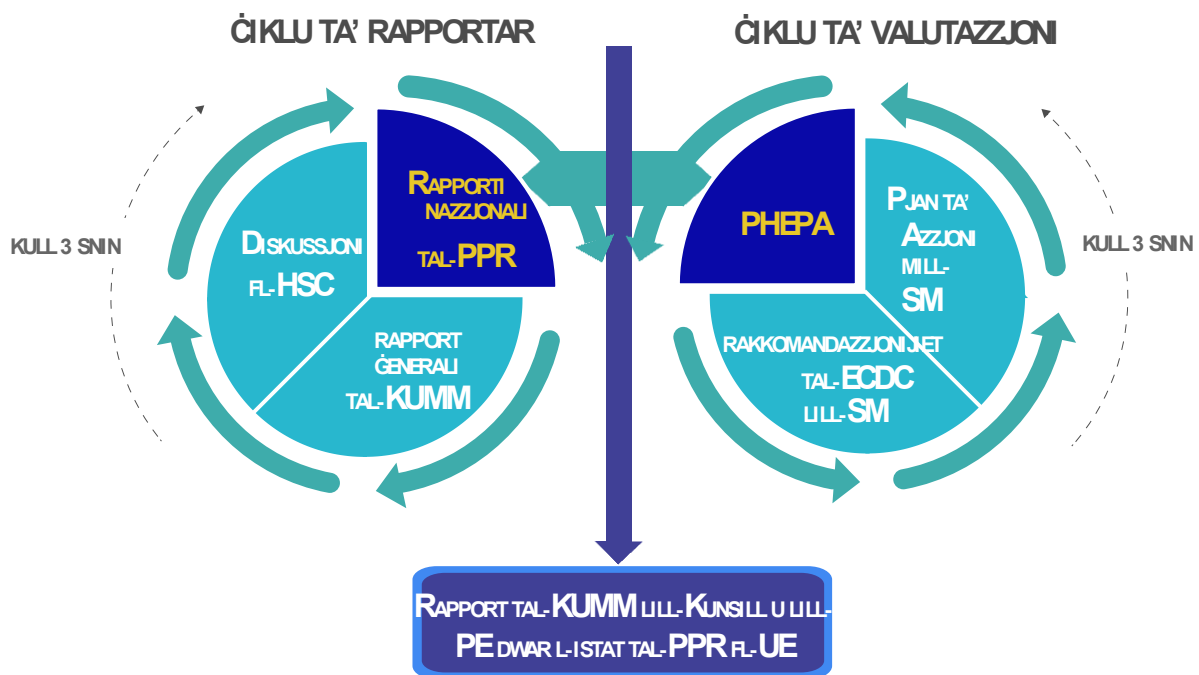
ĊIKLU TA' RAPPORTAR

ĊIKLU TA' VALUTAZZJONI

KULL 3 SNIN

Diskussjoni fl-HSC

Rapporti nazzjonali tal-PPR

Rapport ġenerali tal-KUMM

PHEPA

Pjan ta' Azzjoni mill-SM

Rakkomandazzjonijiet tal-ECDC lill-SM

KULL 3 SNIN

Rapport tal-KUMM lill-Kunsill u lill-PE dwar l-istat tal-PPR fl-UE